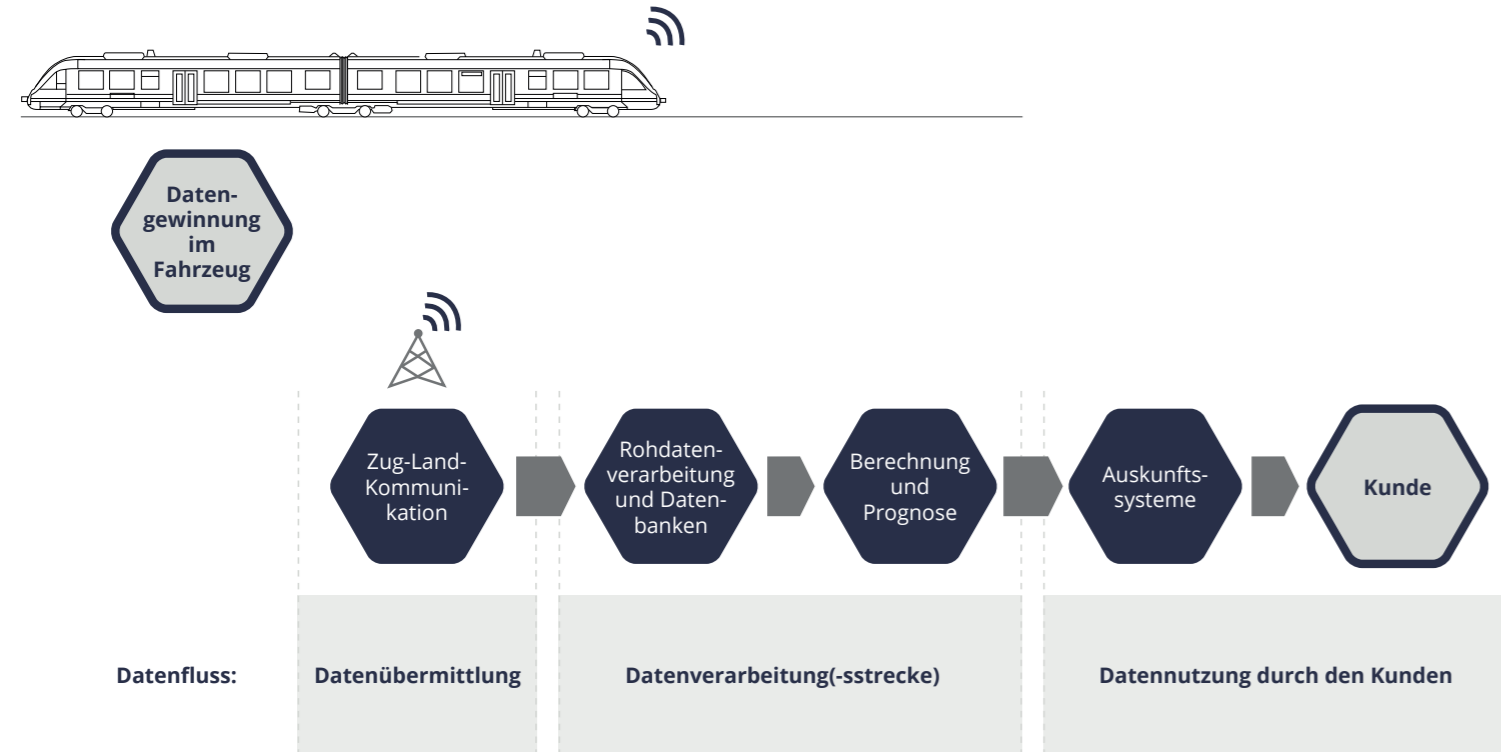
Datengewinnung im Fahrzeug

Zug-Land-Kommunikation

Rohdatenverarbeitung und Datenbanken

Berechnung und Prognose

Auskunftssysteme

Kunde

Datenfluss:

Datenübermittlung

Datenverarbeitung(-sstrecke)

Datennutzung durch den Kunden